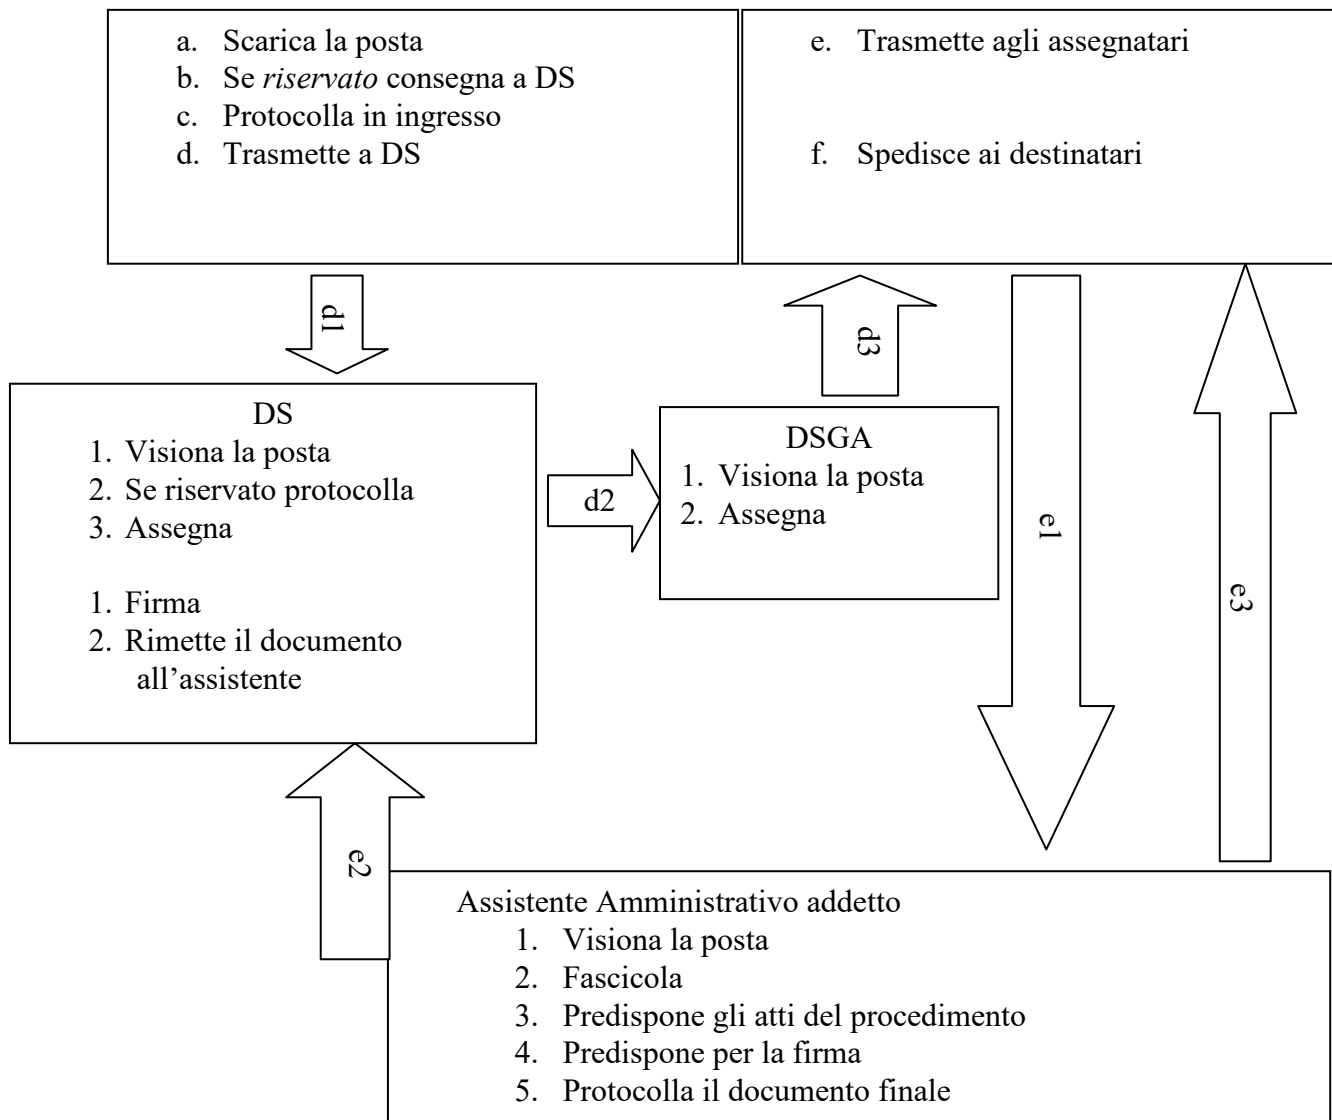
a. Scarica la posta
b. Se riservato consegna a DS
c. Protocolla in ingresso
d. Trasmette a DS

e. Trasmette agli assegnatari

f. Spedisce ai destinatari

d1

d3

DS
1. Visiona la posta
2. Se riservato protocolla
3. Assegna

1. Firma
2. Rimette il documento all'assistente

d2

DSGA
1. Visiona la posta
2. Assegna

e1

e3

e2

Assistente Amministrativo addetto
1. Visiona la posta
2. Fascicola
3. Predispone gli atti del procedimento
4. Predispone per la firma
5. Protocolla il documento finale